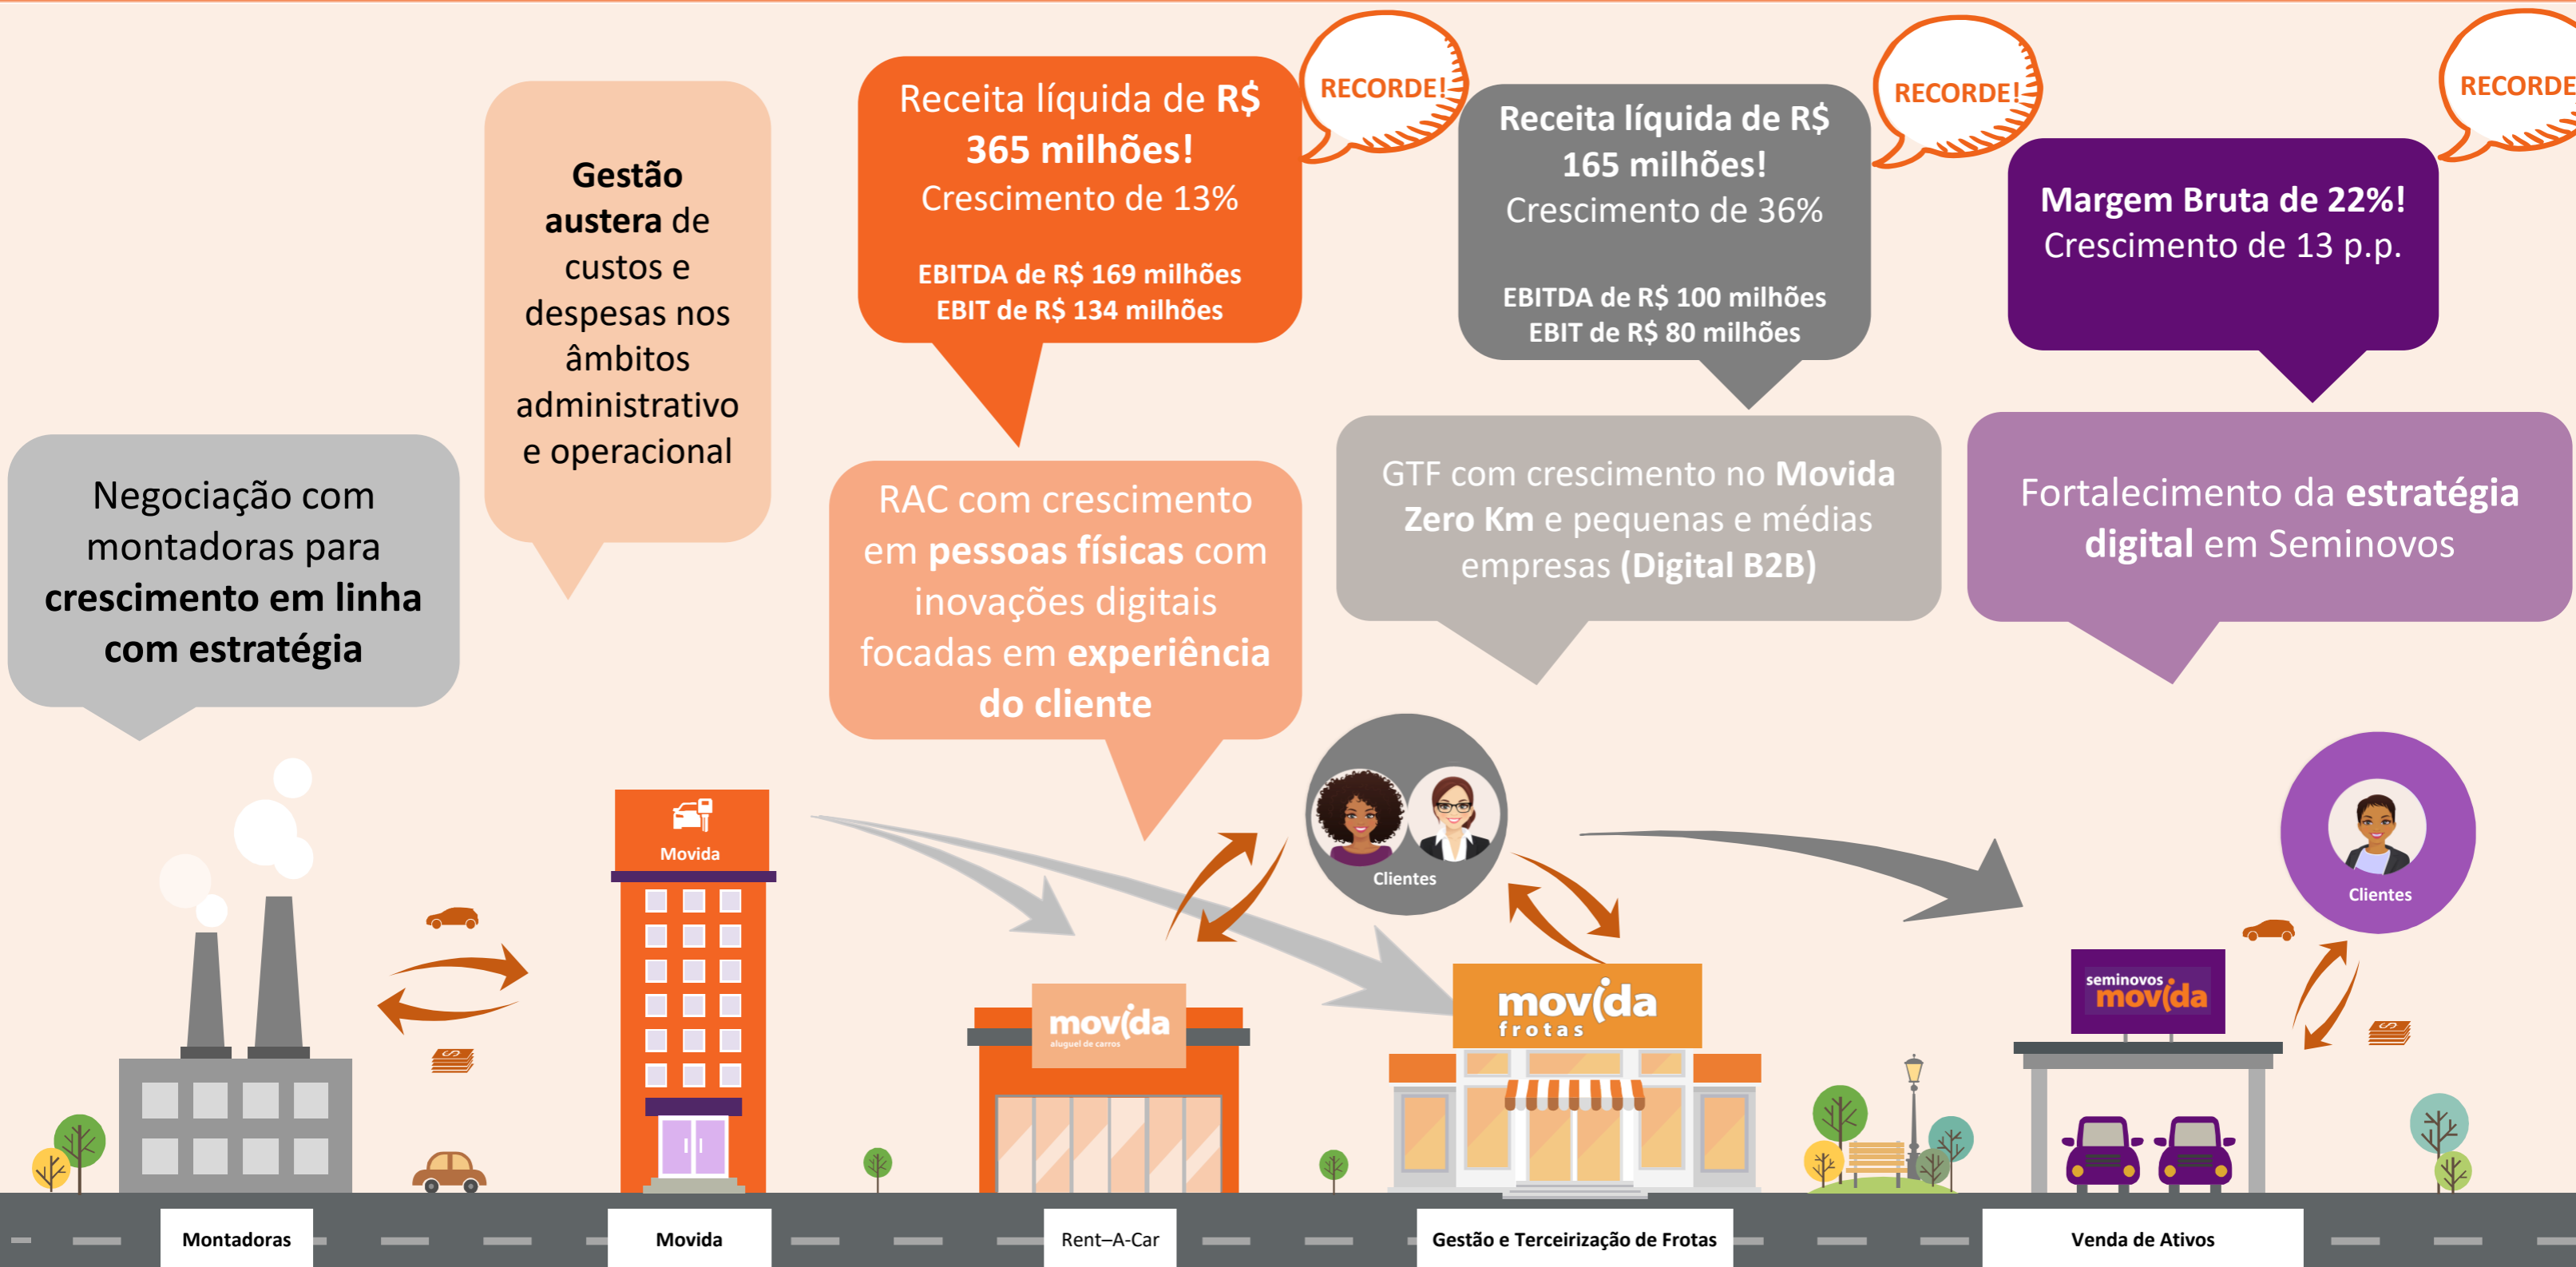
Gestão austera de custos e despesas nos âmbitos administrativo e operacional

Receita líquida de R$ 365 milhões!
Crescimento de 13%

EBITDA de R$ 169 milhões
EBIT de R$ 134 milhões

RECORDE!

Receita líquida de R$ 165 milhões!
Crescimento de 36%

EBITDA de R$ 100 milhões
EBIT de R$ 80 milhões

RECORDE!

Margem Bruta de 22%!
Crescimento de 13 p.p.

RECORDE

Negociação com montadoras para crescimento em linha com estratégia

RAC com crescimento em pessoas físicas com inovações digitais focadas em experiência do cliente

GTF com crescimento no Movida Zero Km e pequenas e médias empresas (Digital B2B)

Fortalecimento da estratégia digital em Seminovos

Movida

movida aluguel de carros

Clientes

movida frotas

Clientes

seminovos movida

Montadoras

Movida

Rent–A-Car

Gestão e Terceirização de Frotas

Venda de Ativos